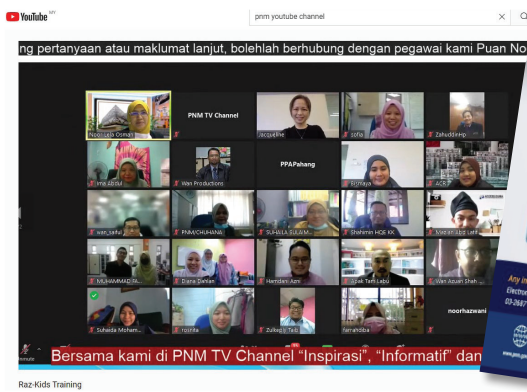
YouTube MY

pnm youtube channel

ng pertanyaan atau maklumat lanjut, bolehlah berhubung dengan pegawai kami Puan No

Noor Lela Osman

PNM TV Channel

Jacqueline

sofia

Zahuddin Hp

Ima Abdul

Wan Productions

PPAPahang

Bizhaya

ACR

wan_saiful

PNM/CHUHANA

SUHAILA SULAIMAN

Shahimin HOE KK

Mariam abd Latif

MUHAMMAD R

Diana Danian

Hamdani Azni

Siak Tam Lebu

Wan Azuan Shah

noorhazwani

Suhaida Mohem

rosnita

Zulkepli Tatli

farahdiba

Any in

Electron

03-2687

Bersama kami di PNM TV Channel "Inspirasi", "Informatif" dan

Raz-Kids Training